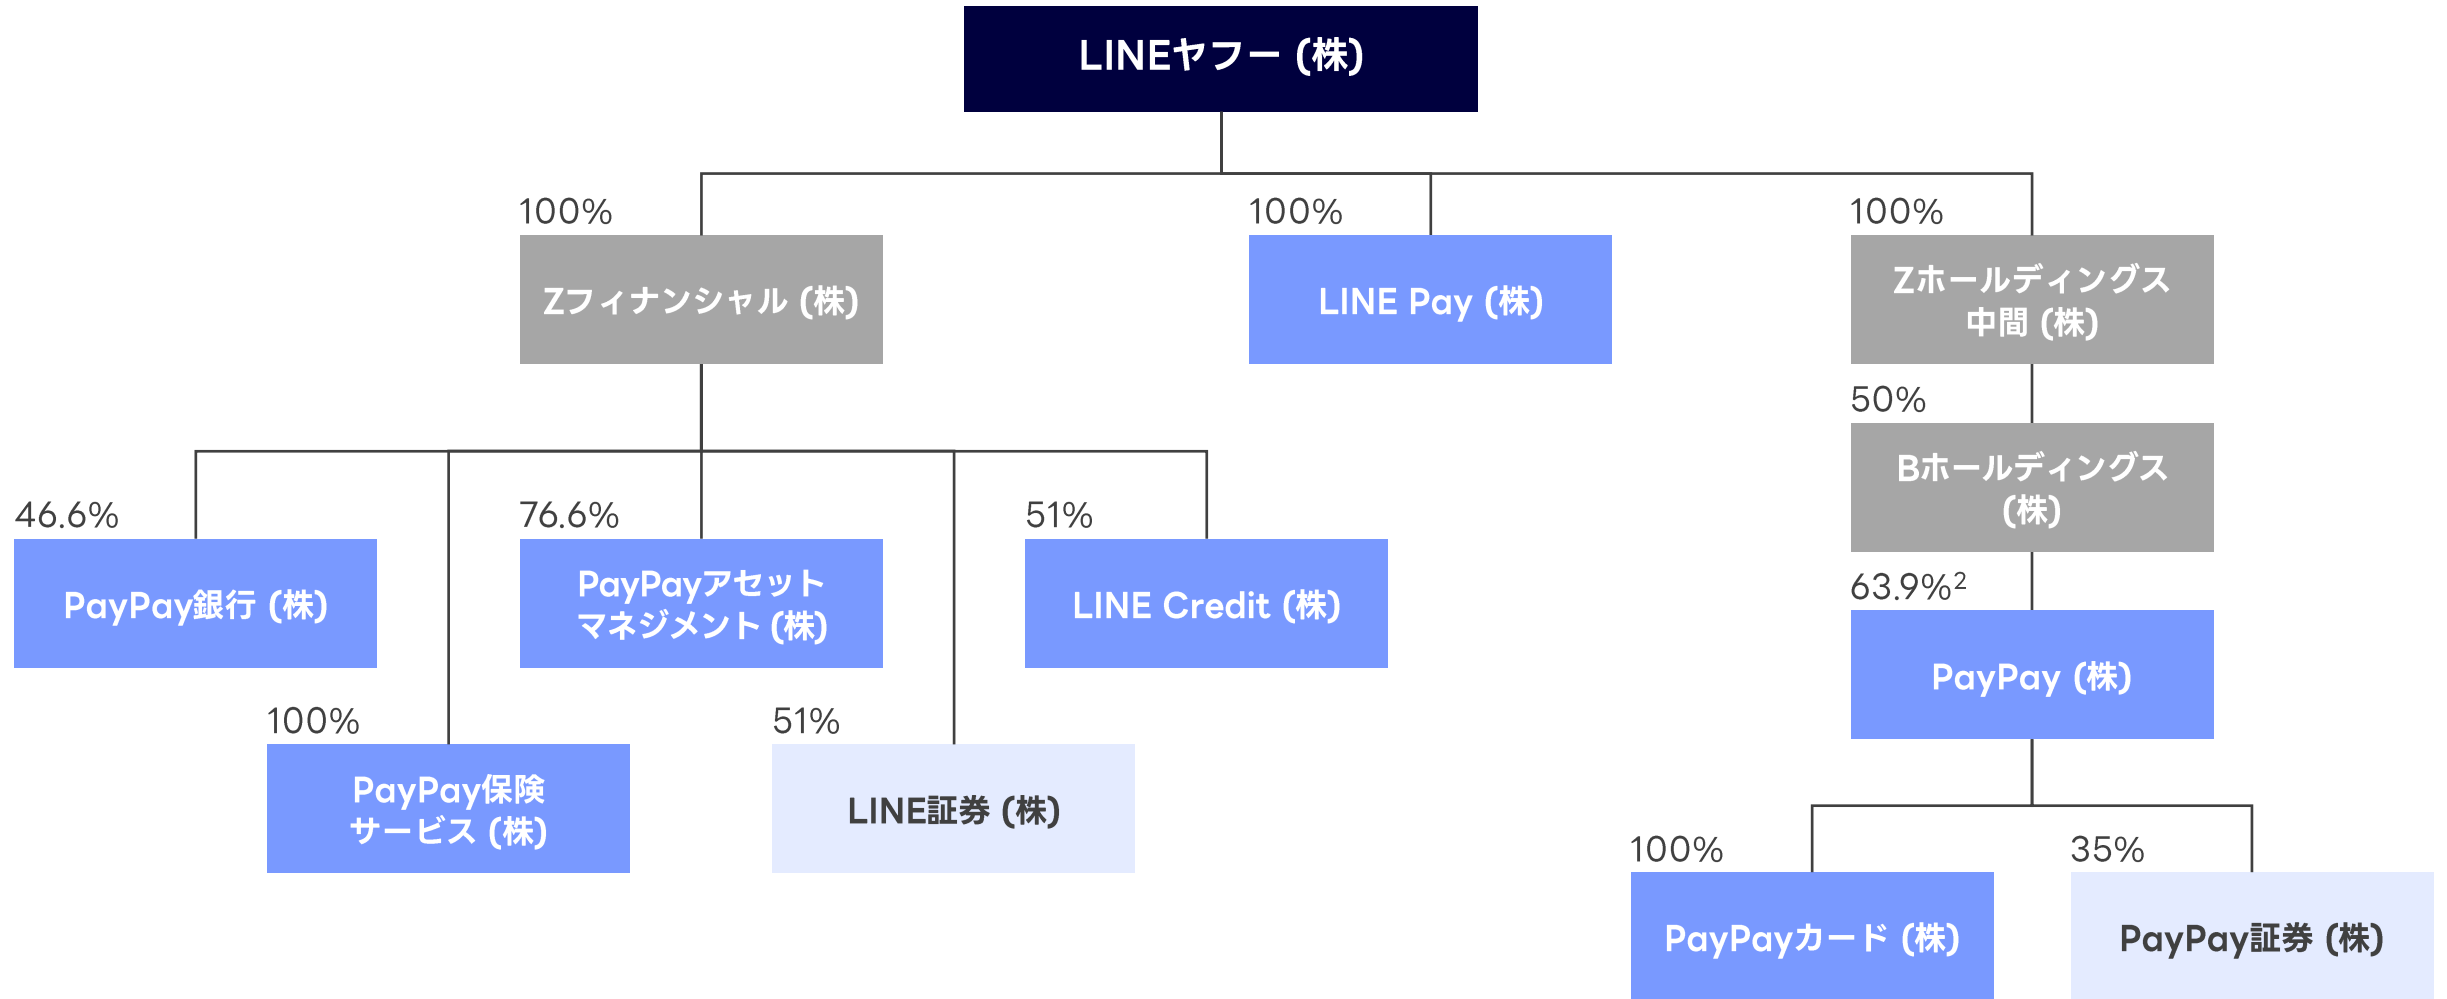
LINEヤフー (株)

100%
Zフィナンシャル (株)

100%
LINE Pay (株)

100%
Zホールディングス中間 (株)

50%
Bホールディングス (株)

63.9%$^2$
PayPay (株)

46.6%
PayPay銀行 (株)

76.6%
PayPayアセットマネジメント (株)

51%
LINE Credit (株)

100%
PayPay保険サービス (株)

51%
LINE証券 (株)

100%
PayPayカード (株)

35%
PayPay証券 (株)